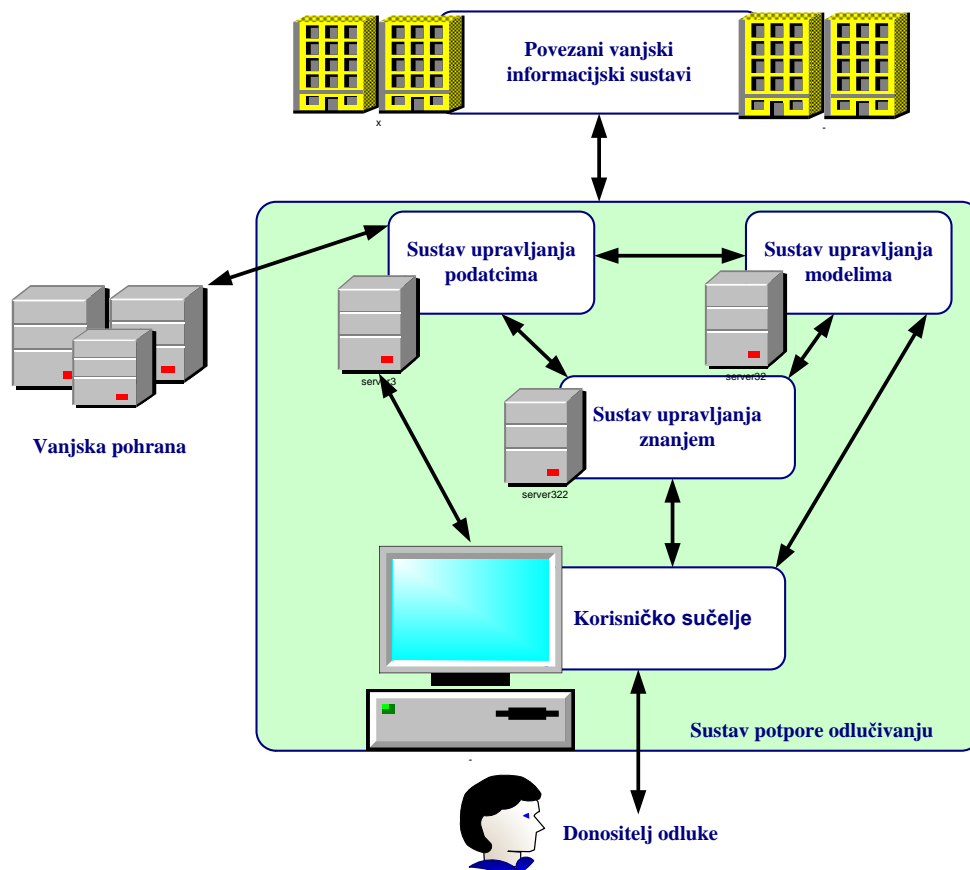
Povezani vanjski informacijski sustavi

x

Vanjska pohrana

Sustav upravljanja podatcima

server3

Sustav upravljanja modelima

server32

Sustav upravljanja znanjem

server322

Korisničko sučelje

Sustav potpore odlučivanju

Donositelj odluke